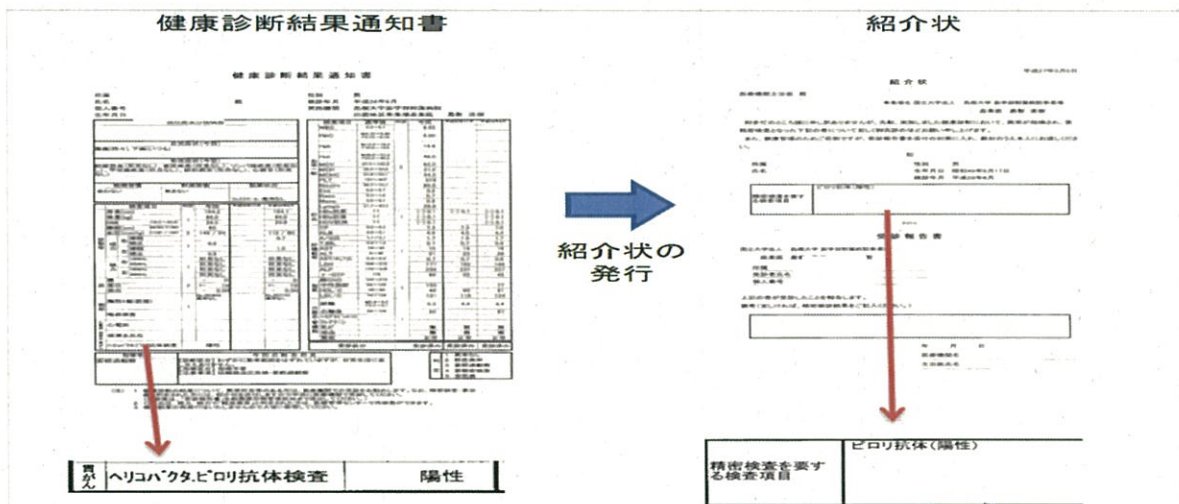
健康診断結果通知書

健康診断結果通知書

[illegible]

| 胃がん | ヘリコバクタ.ピロリ抗体検査 | 陽性 |
|---|---|---|

紹介状の発行

紹介状

紹介状

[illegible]

ピロリ抗体(陽性)

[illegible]報告書

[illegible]

| 精密検査を要する検査項目 | ピロリ抗体(陽性) |
|---|---|